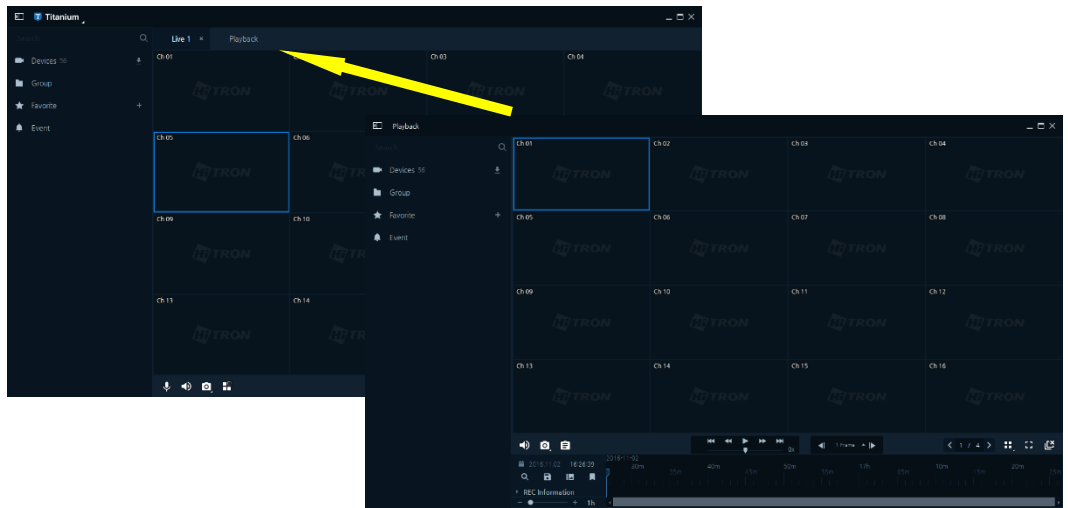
Titanium

Search

Devices 16

Group

Favorite

Event

Live 1 ×

Playback

Ch 01

HITRON

Ch 03

HITRON

Ch 04

HITRON

Ch 05

HITRON

Ch 06

Ch 09

HITRON

Ch 10

Ch 13

HITRON

Ch 14

Playback

Search

Devices 16

Group

Favorite

Event

Ch 01

HITRON

Ch 02

HITRON

Ch 03

HITRON

Ch 04

HITRON

Ch 05

HITRON

Ch 06

HITRON

Ch 07

HITRON

Ch 08

HITRON

Ch 09

HITRON

Ch 10

HITRON

Ch 11

HITRON

Ch 12

HITRON

Ch 13

HITRON

Ch 14

HITRON

Ch 15

HITRON

Ch 16

HITRON

0x

1 frame

1 / 4

2018-11-02 18:26:29

2018-11-02

30m 15m 40m 45m 50m 55m 17h 05m 10m 15m 20m 25m

REC Information

1h